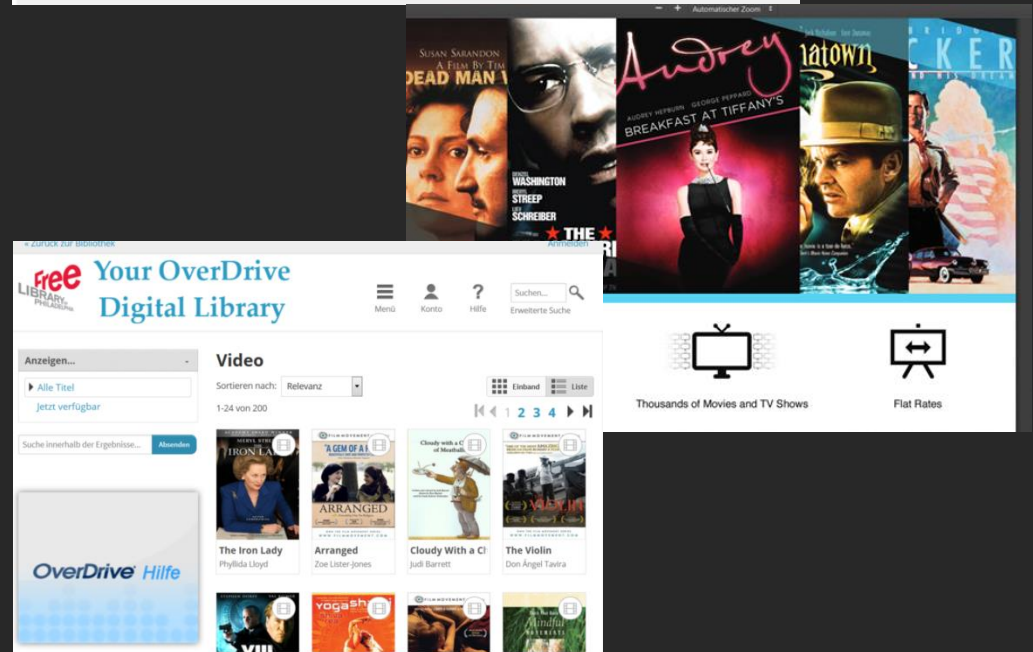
Automatischer Zoom

SUSAN SARANDON
A FILM BY TIM
DEAD MAN W

WASHINGTON
STREEP
SCHREIBER
THE

Audrey
AUDREY HEPBURN · GEORGE PEPPARD
BREAKFAST AT TIFFANY'S

natown

CKER

Thousands of Movies and TV Shows

Flat Rates

« Zurück zur Bibliothek

Anmelden

Free LIBRARY of PHILADELPHIA

Your OverDrive Digital Library

Menü

Konto

Hilfe

Suchen...

Erweiterte Suche

Anzeigen...

Alle Titel

Jetzt verfügbar

Suche innerhalb der Ergebnisse...

Absenden

OverDrive Hilfe

Video

Sortieren nach:

Relevanz

Einband

Liste

1-24 von 200

1 2 3 4

IRON LA

A GEM OF A
ARRANGED

Cloudy with a C of Meatball

VIOLIN

The Iron Lady
Phyllida Lloyd

Arranged
Zoe Lister-Jones

Cloudy With a Cl
Judi Barrett

The Violin
Don Ángel Tavira

yogash